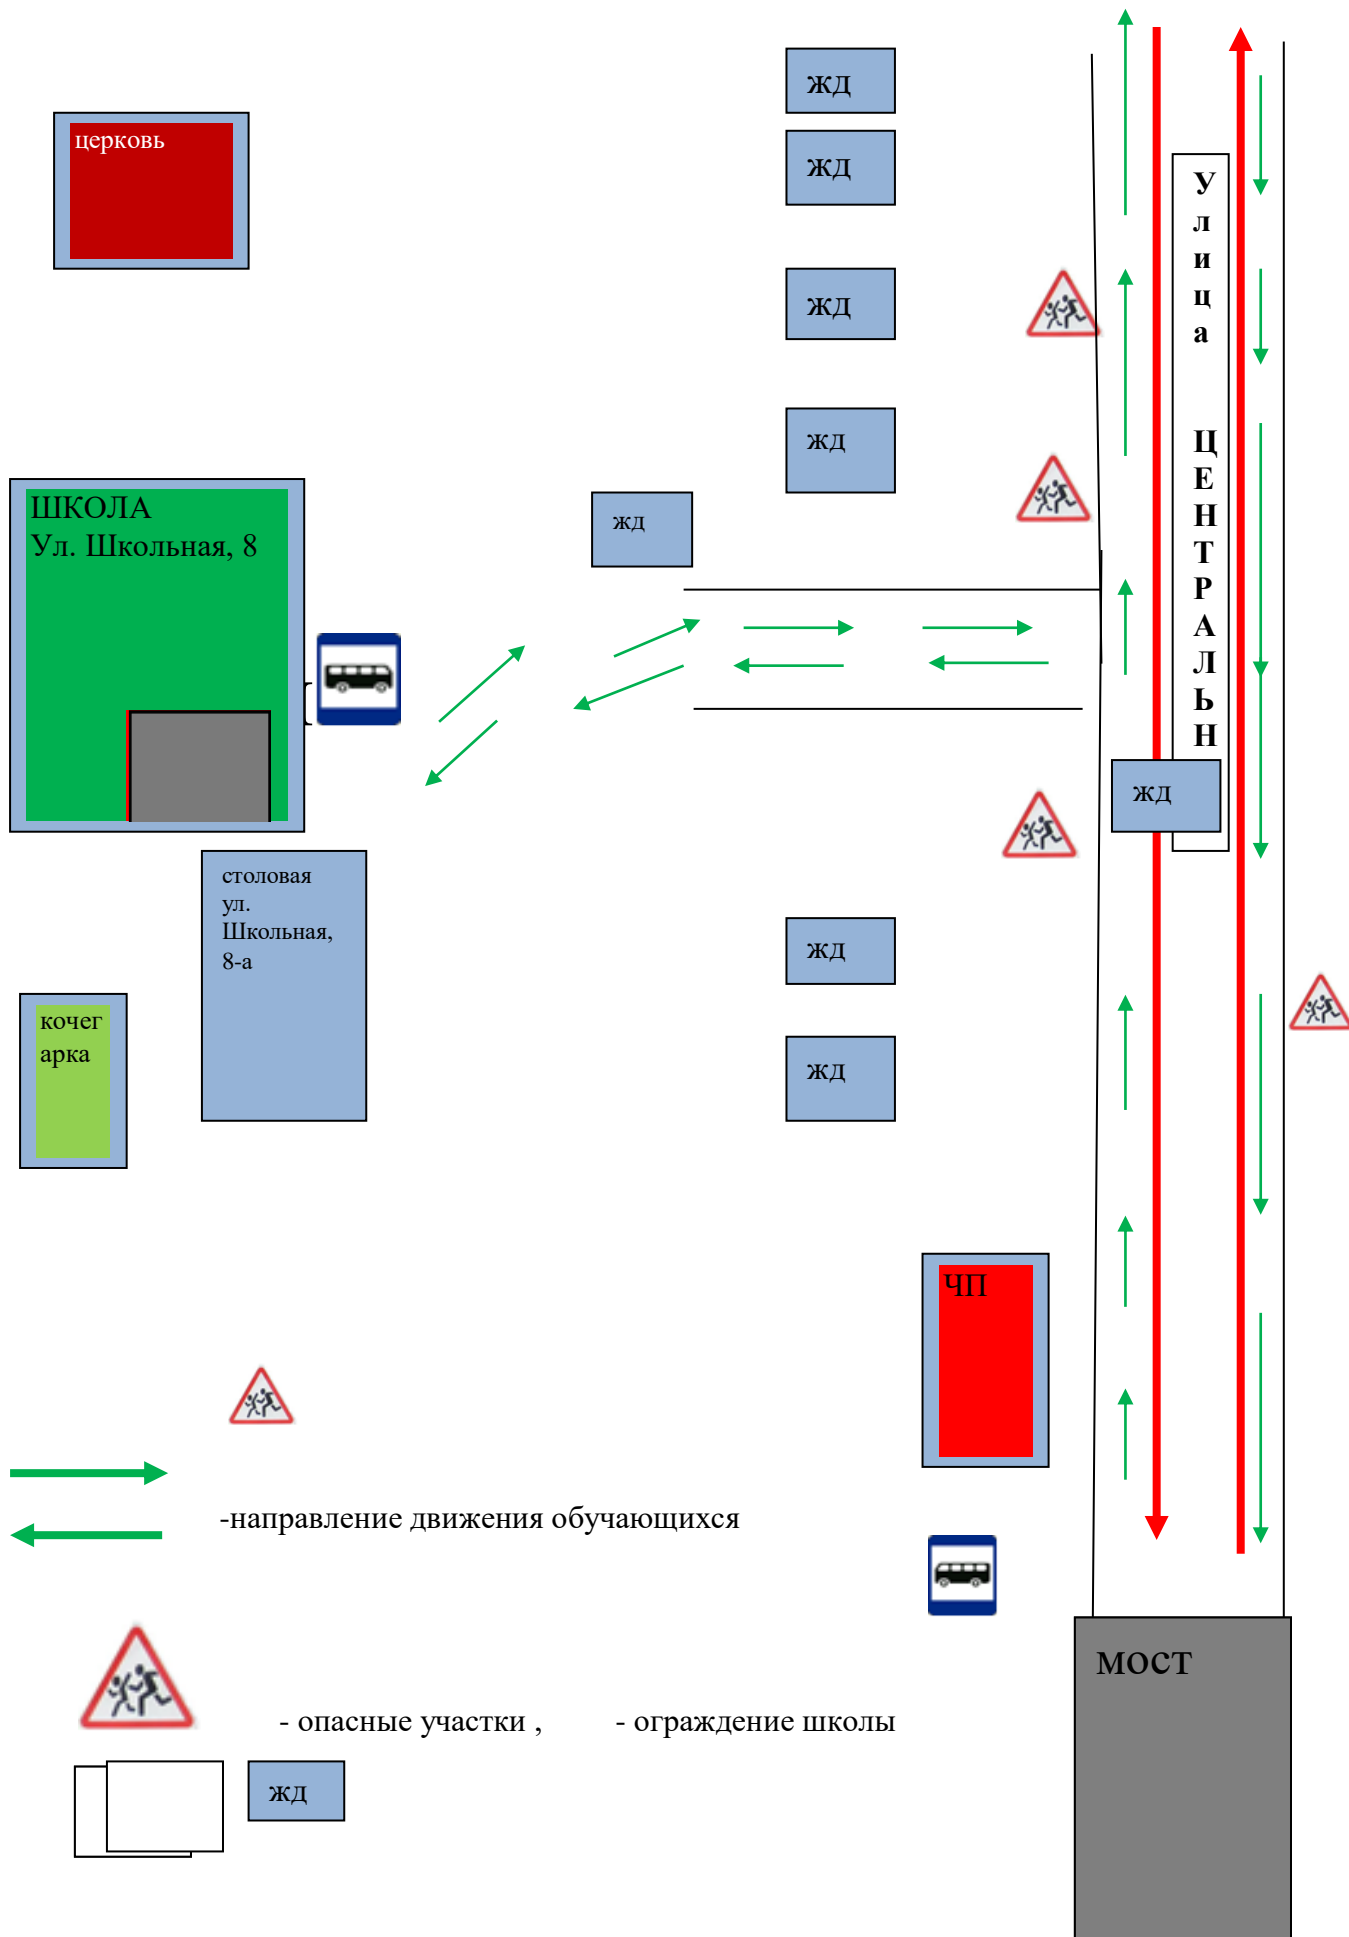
церковь

жд

жд

жд

жд

Улица ЦЕНТРАЛЬН

ШКОЛА
Ул. Школьная, 8

жд

жд

столовая ул. Школьная, 8-а

жд

жд

кочег арка

ЧП

-направление движения обучающихся

МОСТ

- опасные участки ,

- ограждение школы

жд